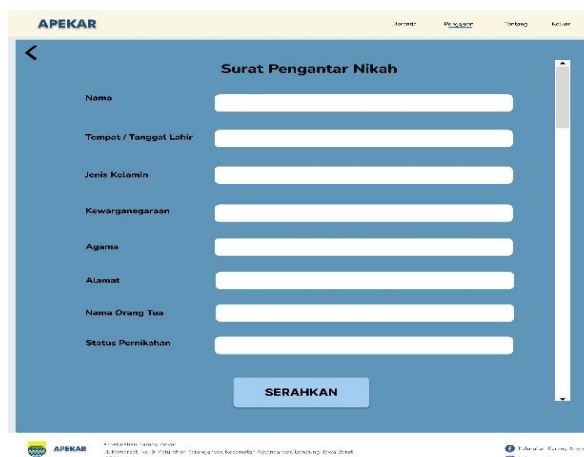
APEKAR

Jadwal Pelayanan Tentang Keluar

<

Surat Pengantar Nikah

Nama

Tempat / Tanggal Lahir

Jenis Kelamin

Kewarganegaraan

Agama

Alamat

Nama Orang Tua

Status Pernikahan

SERAHKAN

APEKAR

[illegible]
Jl. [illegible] Kecamatan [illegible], Bandung, Jawa Barat

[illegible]